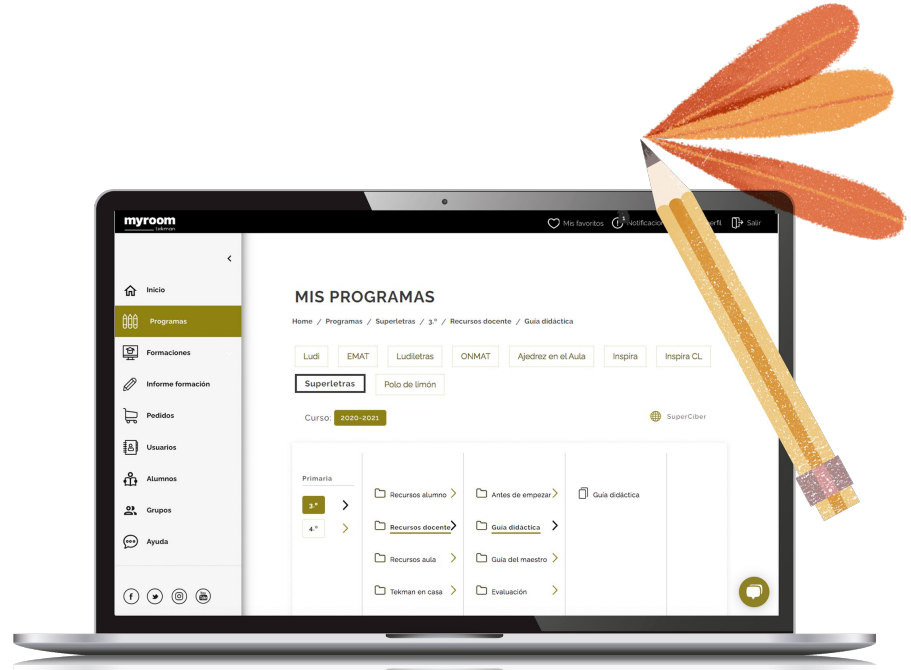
myroom
tekman

Mis favoritos
1
Notificacio
erfil
Salir

<

Inicio
Programas
Formaciones
Informe formación
Pedidos
Usuarios
Alumnos
Grupos
Ayuda

MIS PROGRAMAS

Home / Programas / Superletras / 3.º / Recursos docente / Guía didáctica

Ludi
EMAT
Ludiletras
ONMAT
Ajedrez en el Aula
Inspira
Inspira CL
Superletras
Polo de limón

Curso: 2020-2021

SuperCiber

Primaria
3.º
4.º

Recursos alumno
Recursos docente
Recursos aula
Tekman en casa

Antes de empezar
Guía didáctica
Guía del maestro
Evaluación

Guía didáctica